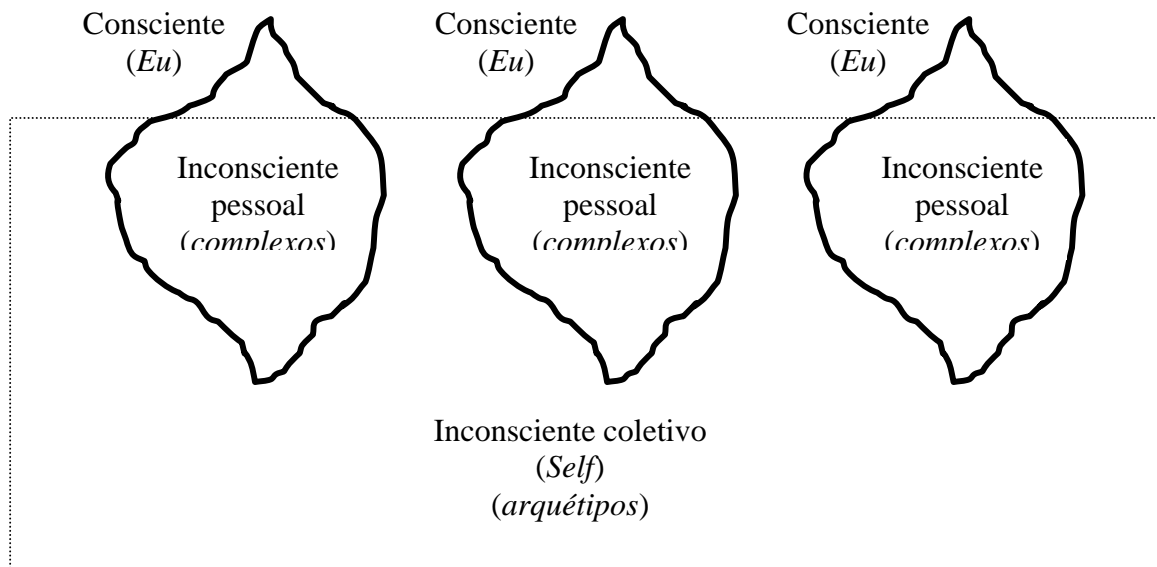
Consciente
(*Eu*)

Inconsciente
pessoal
(*complexos*)

Consciente
(*Eu*)

Inconsciente
pessoal
(*complexos*)

Consciente
(*Eu*)

Inconsciente
pessoal
(*complexos*)

Inconsciente coletivo
(*Self*)
(*arquétipos*)